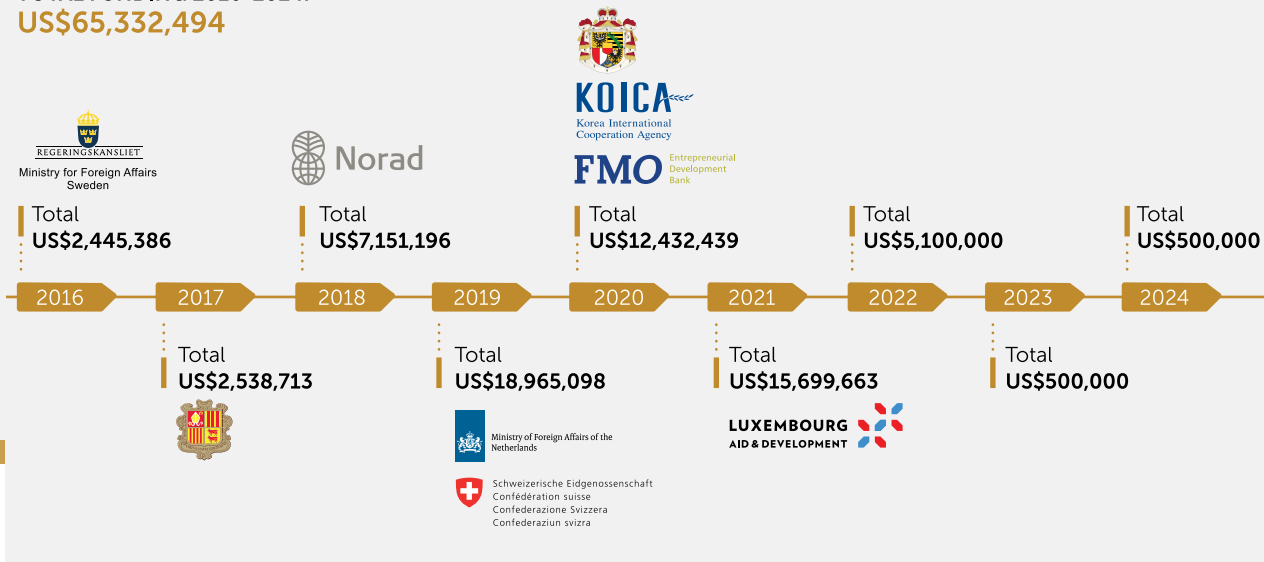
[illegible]
US$65,332,494

REGERINGSKANSLIET
Ministry for Foreign Affairs Sweden

Norad

KOICA
Korea International Cooperation Agency

FMO Entrepreneurial Development Bank

Total
US$2,445,386

Total
US$7,151,196

Total
US$12,432,439

Total
US$5,100,000

Total
US$500,000

2016 2017 2018 2019 2020 2021 2022 2023 2024

Total
US$2,538,713

Total
US$18,965,098

Total
US$15,699,663

Total
US$500,000

Ministry of Foreign Affairs of the Netherlands

Schweizerische Eidgenossenschaft
Confédération suisse
Confederazione Svizzera
Confederaziun svizra

LUXEMBOURG
AID & DEVELOPMENT